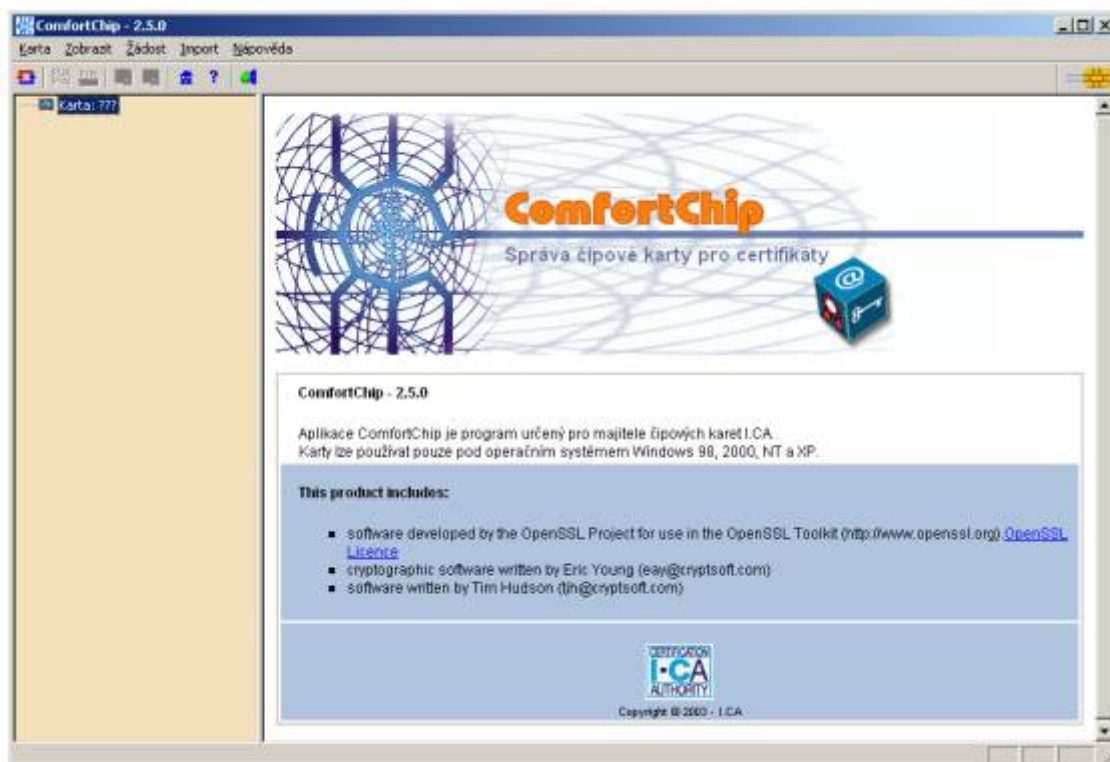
ComfortChip - 2.5.0

Karta Zobrazit Žádost Import Nápověda

Karta: ???

ComfortChip

Správa čipové karty pro certifikáty

ComfortChip - 2.5.0

Aplikace ComfortChip je program určený pro majitele čipových karet I.CA. Karty lze používat pouze pod operačním systémem Windows 98, 2000, NT a XP.

This product includes:

- software developed by the OpenSSL Project for use in the OpenSSL Toolkit (http://www.openssl.org) OpenSSL Licence
- cryptographic software written by Eric Young (eay@cryptsoft.com)
- software written by Tim Hudson (tjh@cryptsoft.com)

CERTIFICATION I.CA AUTHORITY

Copyright © 2003 - I.CA